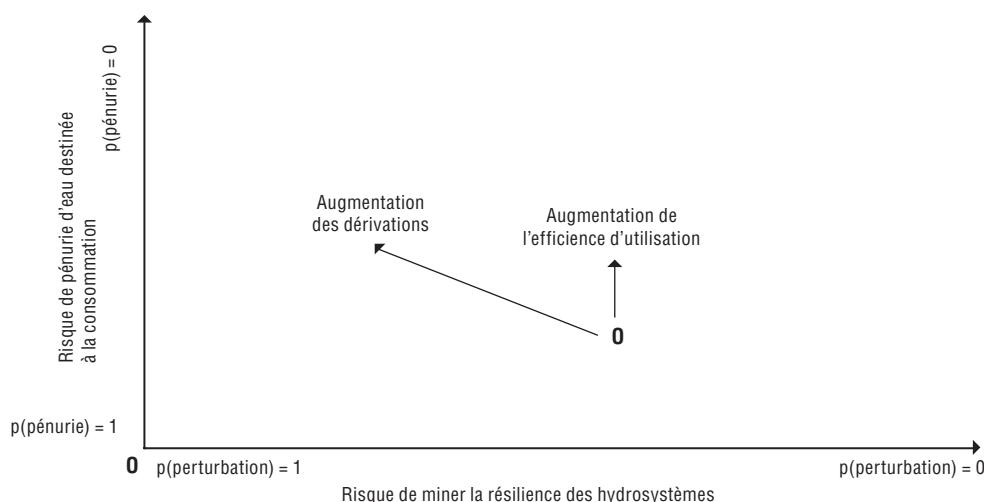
p(pénurie) = 0

Risque de pénurie d'eau destinée à la consommation

Augmentation des dérivations

Augmentation de l'efficience d'utilisation

0

p(pénurie) = 1

0

p(perturbation) = 1

p(perturbation) = 0

Risque de miner la résilience des hydrosystèmes